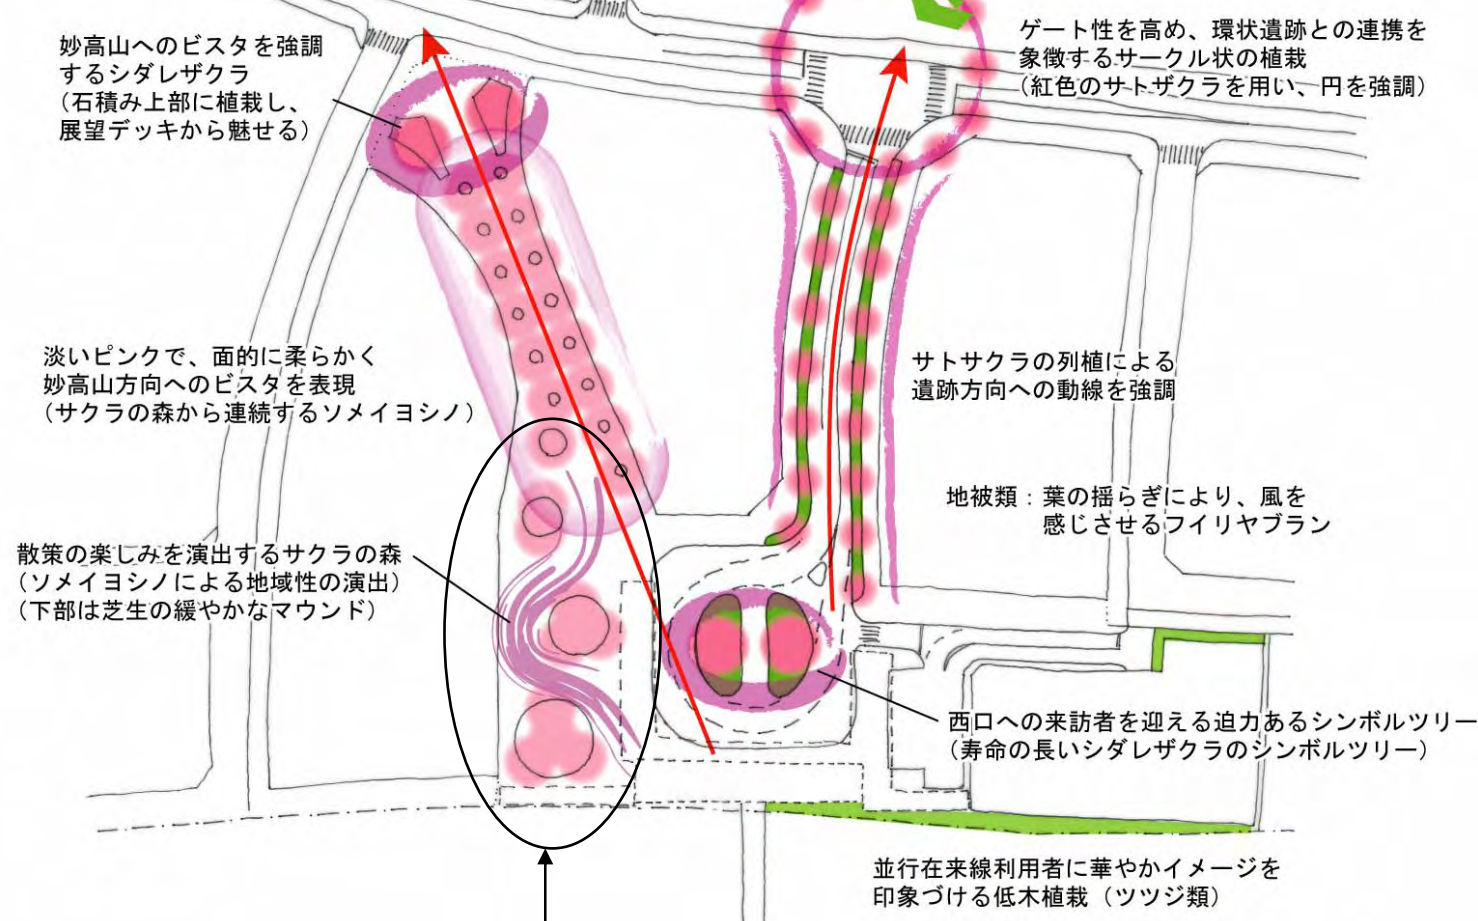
妙高山へのビスタを強調するシダレザクラ
（石積み上部に植栽し、展望デッキから魅せる）

ゲート性を高め、環状遺跡との連携を象徴するサークル状の植栽
（紅色のサトザクラを用い、円を強調）

淡いピンクで、面的に柔らかく妙高山方向へのビスタを表現
（サクラの森から連続するソメイヨシノ）

サトサクラの列植による遺跡方向への動線を強調

地被類：葉の揺らぎにより、風を感じさせるフイリヤブラン

散策の楽しみを演出するサクラの森
（ソメイヨシノによる地域性の演出）
（下部は芝生の緩やかなマウンド）

西口への来訪者を迎える迫力あるシンボルツリー
（寿命の長いシダレザクラのシンボルツリー）

並行在来線利用者に華やかイメージを印象づける低木植栽（ツツジ類）